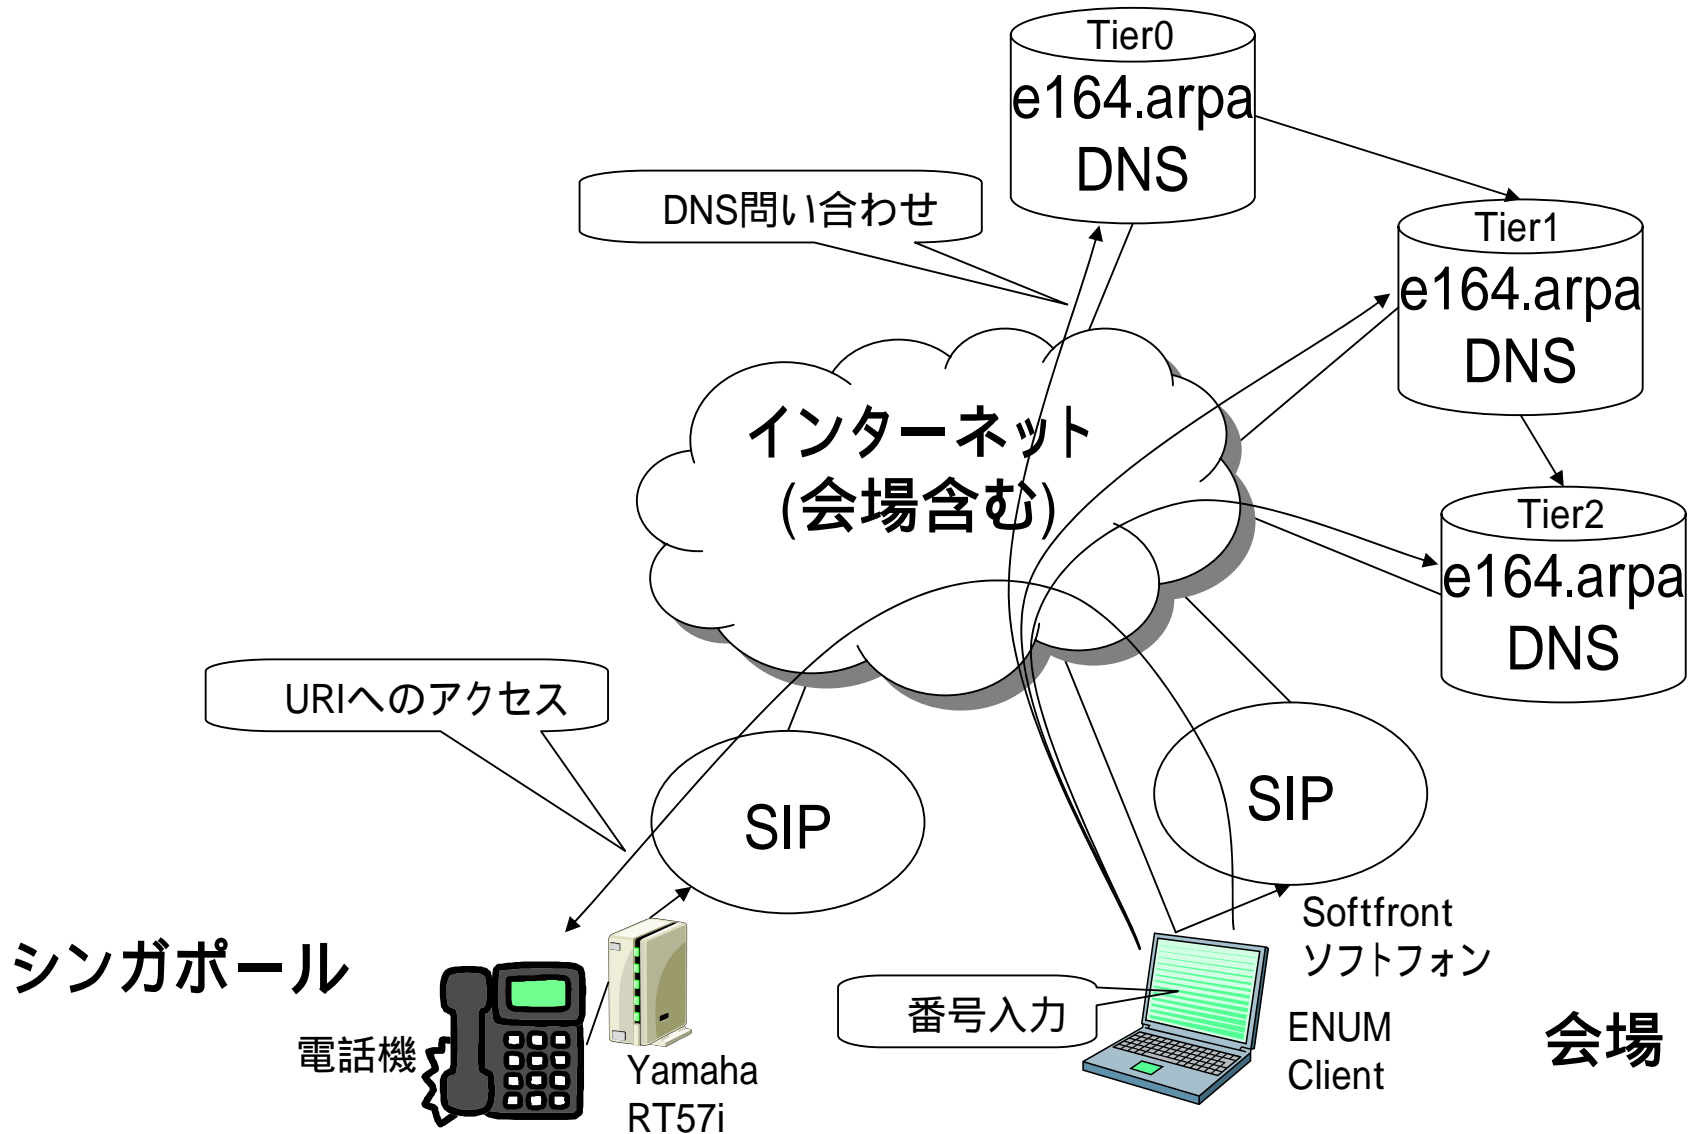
Tier0
e164.arpa
DNS

DNS問い合わせ

Tier1
e164.arpa
DNS

インターネット
(会場含む)

Tier2
e164.arpa
DNS

URIへのアクセス

SIP

SIP

Softfront
ソフトフォン

シンガポール

番号入力

ENUM
Client

会場

電話機

Yamaha
RT57i